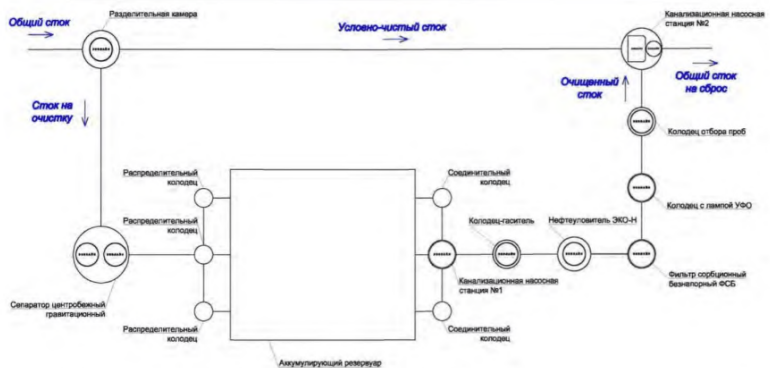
Общий сток

Разделительная камера

Условно-чистый сток

Канализационная насосная станция №2

Сток на очистку

Очищенный сток

Общий сток на сброс

Колодец отбора проб

Колодец с лампой УФО

Распределительный колодец

Распределительный колодец

Распределительный колодец

Соединительный колодец

Соединительный колодец

Колодец-гаситель

Нефтеуловитель ЭКО-Н

Канализационная насосная станция №1

Фильтр сорбционный безнапорный ФСБ

Сепаратор центробежный гравитационный

Аккумулирующий резервуар